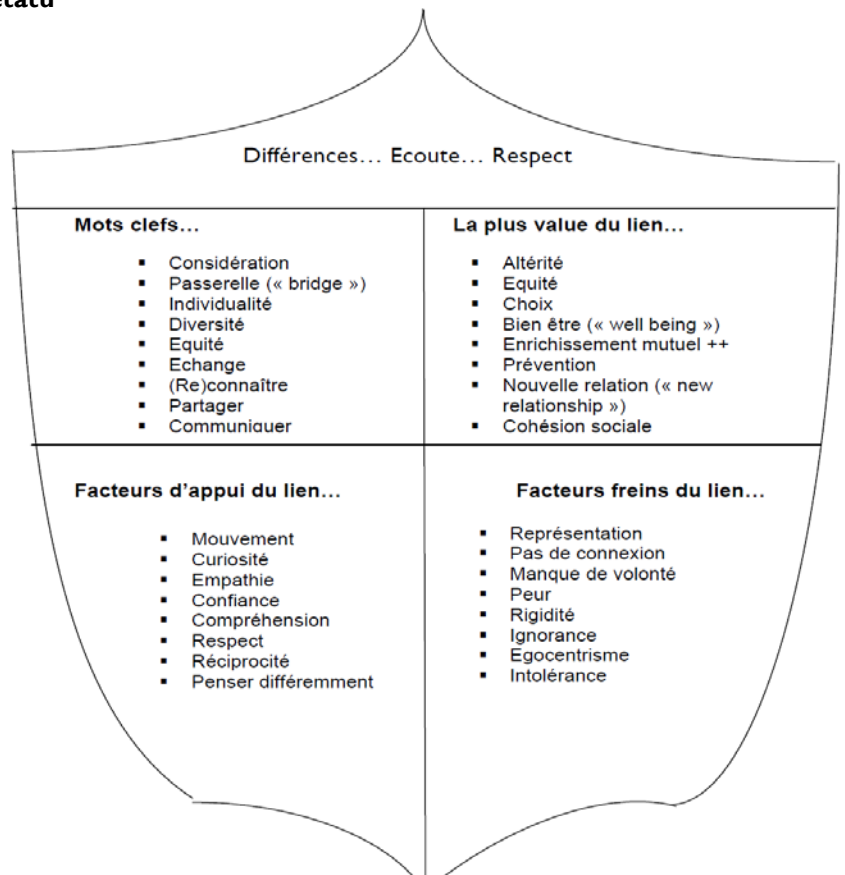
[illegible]eau

Différences… Ecoute… Respect

Mots clefs…

- Considération
- Passerelle (« bridge »)
- Individualité
- Diversité
- Equité
- Echange
- (Re)connaître
- Partager
- Communiquer

La plus value du lien…

- Altérité
- Equité
- Choix
- Bien être (« well being »)
- Enrichissement mutuel ++
- Prévention
- Nouvelle relation (« new relationship »)
- Cohésion sociale

Facteurs d'appui du lien…

- Mouvement
- Curiosité
- Empathie
- Confiance
- Compréhension
- Respect
- Réciprocité
- Penser différemment

Facteurs freins du lien…

- Représentation
- Pas de connexion
- Manque de volonté
- Peur
- Rigidité
- Ignorance
- Egocentrisme
- Intolérance